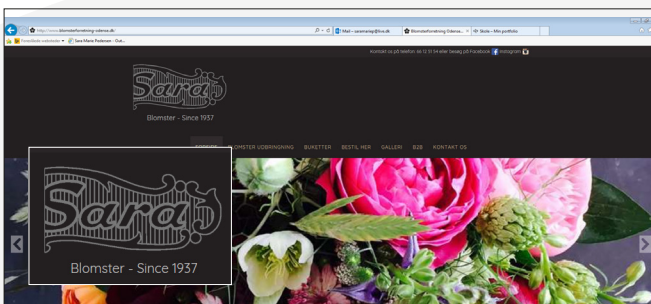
http://www.blomsterforretning-odense.dk/
Mail - saramarep@live.dk
Blomsterforretning Odense...
Skole - Min portfolio
Foreslåede websteder
Sara Marie Pedersen - Out...

Kontakt os på telefon 66 12 51 54 eller besøg på Facebook Instagram

Sara
Blomster - Since 1937

FORSIDE BLOMSTER UDBRINGNING BUKETTER BESTIL HER GALLERI B2B KONTAKT OS

Sara
Blomster - Since 1937